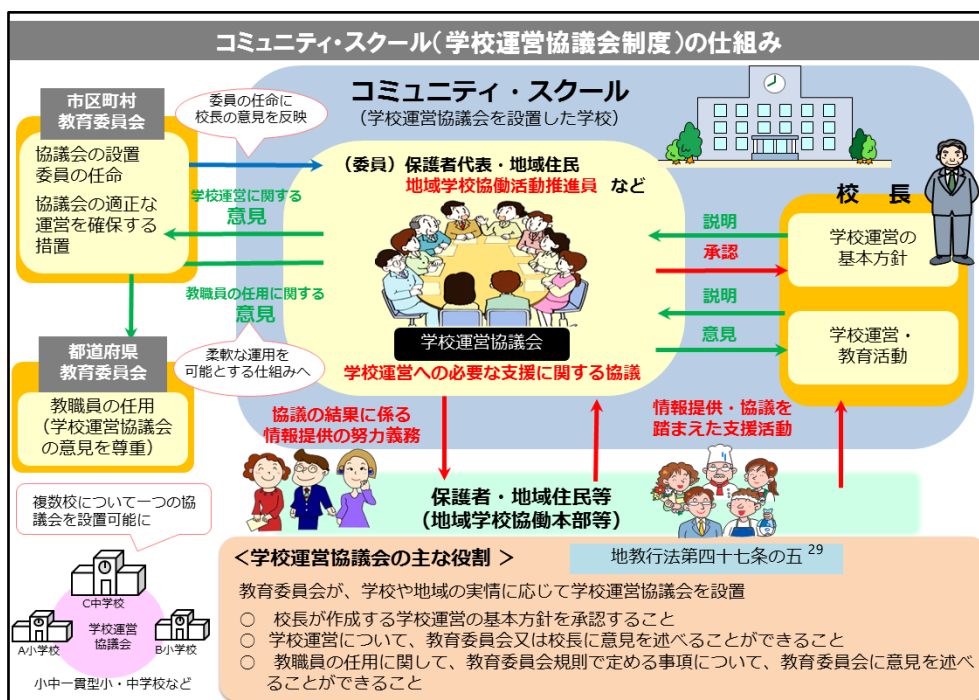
コミュニティ・スクール（学校運営協議会制度）の仕組み

市区町村
教育委員会

協議会の設置
委員の任命
協議会の適正な運営を確保する措置

委員の任命に
校長の意見を反映

学校運営に関する
意見

教職員の任用に関する
意見

柔軟な運用を
可能とする仕組みへ

都道府県
教育委員会

教職員の任用
（学校運営協議会の意見を尊重）

複数校について一つの協議会を設置可能に

C中学校
学校運営
協議会
A小学校
B小学校
小中一貫型小・中学校など

コミュニティ・スクール
（学校運営協議会を設置した学校）

（委員）保護者代表・地域住民
地域学校協働活動推進員　など

学校運営協議会

学校運営への必要な支援に関する協議

校　長

説明
承認
学校運営の
基本方針

説明
意見
学校運営・
教育活動

協議の結果に係る
情報提供の努力義務

情報提供・協議を
踏まえた支援活動

保護者・地域住民等
（地域学校協働本部等）

＜学校運営協議会の主な役割 ＞

地教行法第四十七条の五 29

教育委員会が、学校や地域の実情に応じて学校運営協議会を設置

○　校長が作成する学校運営の基本方針を承認すること
○　学校運営について、教育委員会又は校長に意見を述べることができること
○　教職員の任用に関して、教育委員会規則で定める事項について、教育委員会に意見を述べることができること